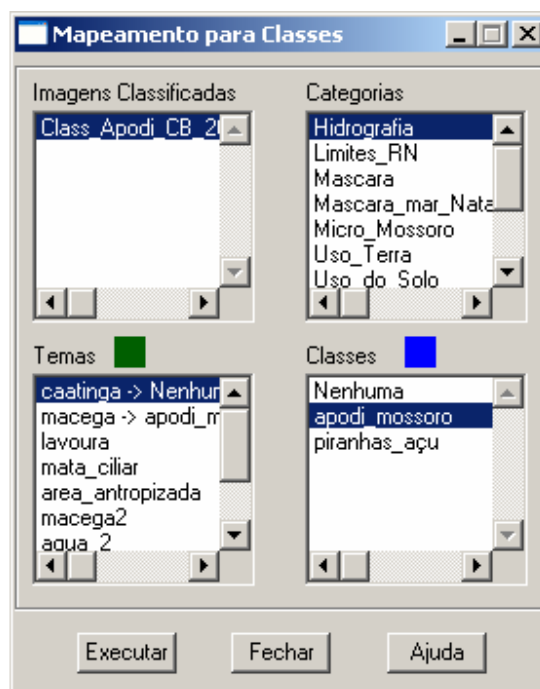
Mapeamento para Classes

Imagens Classificadas

Class_Apodi_CB_2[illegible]

Categorias

Hidrografia
Limites_RN
Mascara
Mascara_mar_Nata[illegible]
Micro_Mossoro
Uso_Terra
Uso_do_Solo

Temas

caatinga -> Nenhum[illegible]
macega -> apodi_m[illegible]
lavoura
mata_ciliar
area_antropizada
macega2
agua_2

Classes

Nenhuma
apodi_mossoro
piranhas_açu

Executar

Fechar

Ajuda